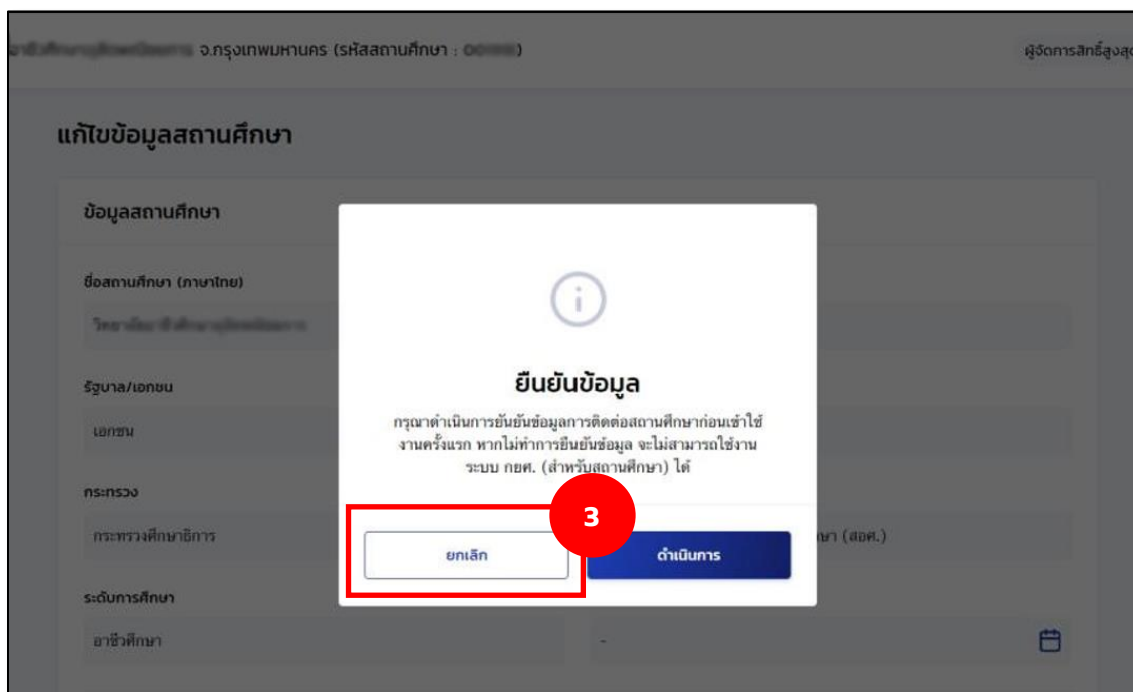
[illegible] จ.กรุงเทพมหานคร (รหัสสถานศึกษา : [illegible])

ผู้จัดการสิทธิ์สูงสุ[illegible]

แก้ไขข้อมูลสถานศึกษา

ข้อมูลสถานศึกษา

ชื่อสถานศึกษา (ภาษาไทย)

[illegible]

รัฐบาล/เอกชน

เอกชน

กระทรวง

กระทรวงศึกษาธิการ

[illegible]ษา (สอศ.)

ระดับการศึกษา

อาชีวศึกษา

-

ยืนยันข้อมูล

กรุณาดำเนินการยืนยันข้อมูลการติดต่อสถานศึกษาก่อนเข้าใช้งานครั้งแรก หากไม่ทำการยืนยันข้อมูล จะไม่สามารถใช้งานระบบ กยศ. (สำหรับสถานศึกษา) ได้

3

ยกเลิก

ดำเนินการ